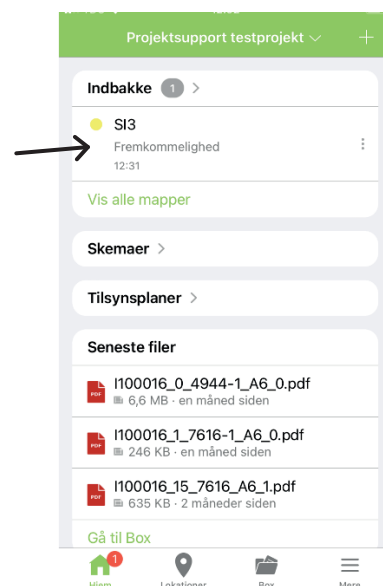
Projektsupport testprojekt +

Indbakke 1 >

SI3
Fremkommelighed
12:31

Vis alle mapper

Skemaer >

Tilsynsplaner >

Seneste filer

PDF I100016_0_4944-1_A6_0.pdf
6,6 MB · en måned siden

PDF I100016_1_7616-1_A6_0.pdf
246 KB · en måned siden

PDF I100016_15_7616_A6_1.pdf
635 KB · 2 måneder siden

Gå til Box

1
Hjem Lokationer Box Mere